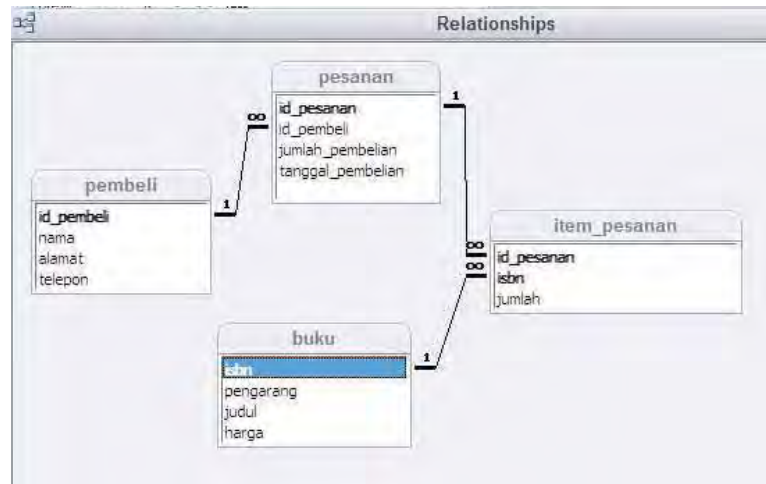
Relationships

pesanan
id_pesanan
id_pembeli
jumlah_pembelian
tanggal_pembelian

pembeli
id_pembeli
nama
alamat
telepon

item_pesanan
id_pesanan
isbn
jumlah

buku
isbn
pengarang
judul
harga

1
∞
1
∞
∞
1